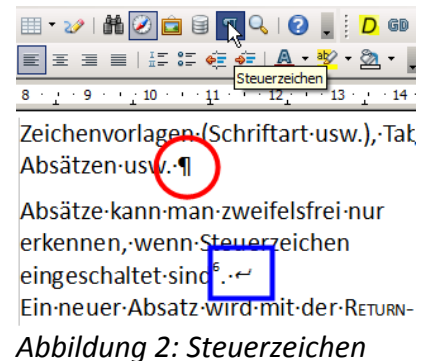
Steuerzeichen

8 · 9 · 10 · 11 · 12 · 13 · 14

Zeichenvorlagen·(Schriftart·usw.),·Tab
Absätzen·usw.·¶

Absätze·kann·man·zweifelsfrei·nur erkennen,·wenn·Steuerzeichen eingeschaltet·sind$^6$.·↵
Ein·neuer·Absatz·wird·mit·der·RETURN-

Abbildung 2: Steuerzeichen